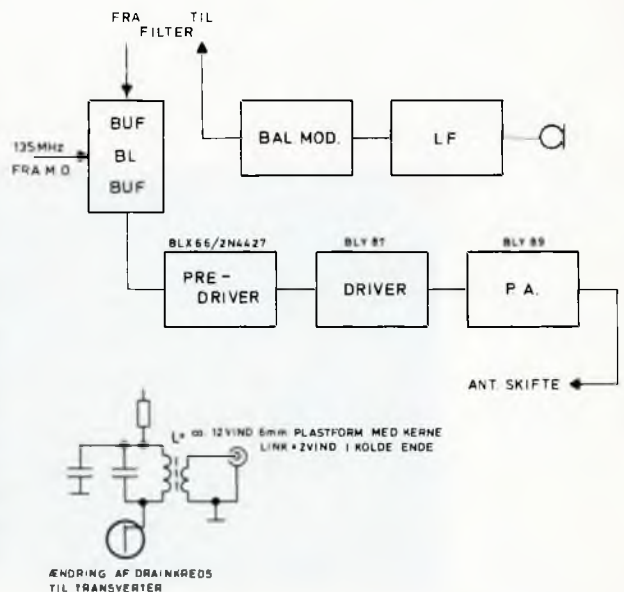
FRA FILTER
TIL

BUF
BL
BUF

135 MHz
FRA M.O.

BAL MOD.

LF

BLX66/2N4427
PRE-DRIVER

BLY 87
DRIVER

BLY 89
P.A.

ANT. SKIFTE

L= ca. 12VIND 6mm PLASTFORM MED KERNE
LINK = 2VIND I KOLDE ENDE

ÆNDRING AF DRAINKREDS
TIL TRANSVERTER